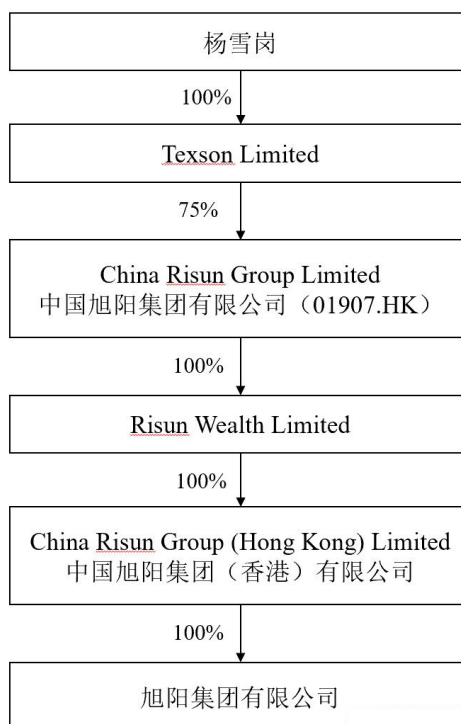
杨雪岗

100%

Texson Limited

75%

China Risun Group Limited
中国旭阳集团有限公司（01907.HK）

100%

Risun Wealth Limited

100%

China Risun Group (Hong Kong) Limited
中国旭阳集团（香港）有限公司

100%

旭阳集团有限公司